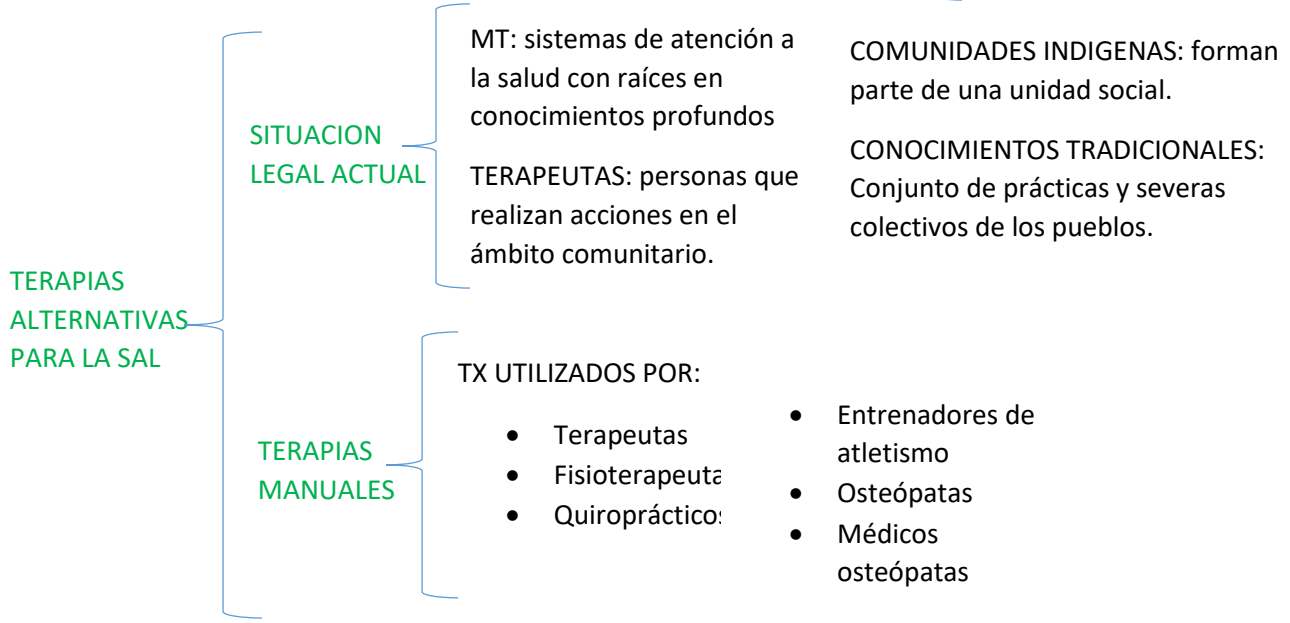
TERAPIAS ALTERNATIVAS PARA LA SAL

SITUACION LEGAL ACTUAL

MT: sistemas de atención a la salud con raíces en conocimientos profundos

TERAPEUTAS: personas que realizan acciones en el ámbito comunitario.

COMUNIDADES INDIGENAS: forman parte de una unidad social.

CONOCIMIENTOS TRADICIONALES: Conjunto de prácticas y severas colectivos de los pueblos.

TERAPIAS MANUALES

TX UTILIZADOS POR:

- Terapeutas
- Fisioterapeuta
- Quiroprácticos

- Entrenadores de atletismo
- Osteópatas
- Médicos osteópatas